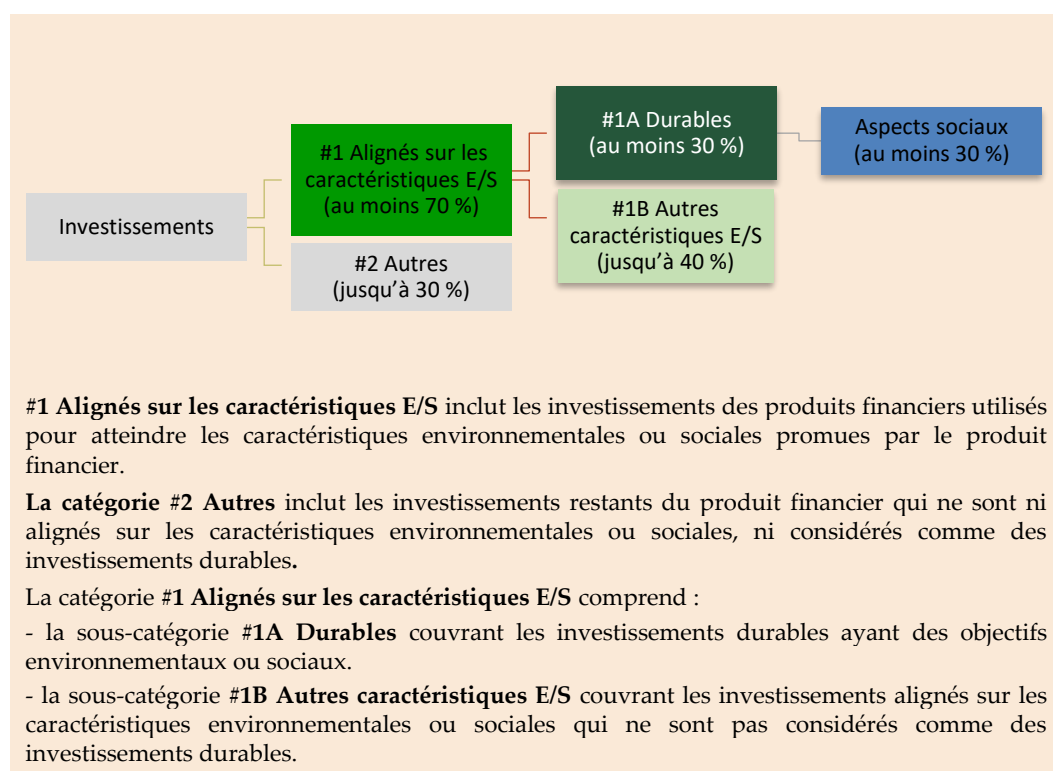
Investissements

#1 Alignés sur les caractéristiques E/S (au moins 70 %)

#2 Autres (jusqu'à 30 %)

#1A Durables (au moins 30 %)

#1B Autres caractéristiques E/S (jusqu'à 40 %)

Aspects sociaux (au moins 30 %)

#1 Alignés sur les caractéristiques E/S inclut les investissements des produits financiers utilisés pour atteindre les caractéristiques environnementales ou sociales promues par le produit financier.

La catégorie #2 Autres inclut les investissements restants du produit financier qui ne sont ni alignés sur les caractéristiques environnementales ou sociales, ni considérés comme des investissements durables.

La catégorie #1 Alignés sur les caractéristiques E/S comprend :

- la sous-catégorie #1A Durables couvrant les investissements durables ayant des objectifs environnementaux ou sociaux.

- la sous-catégorie #1B Autres caractéristiques E/S couvrant les investissements alignés sur les caractéristiques environnementales ou sociales qui ne sont pas considérés comme des investissements durables.